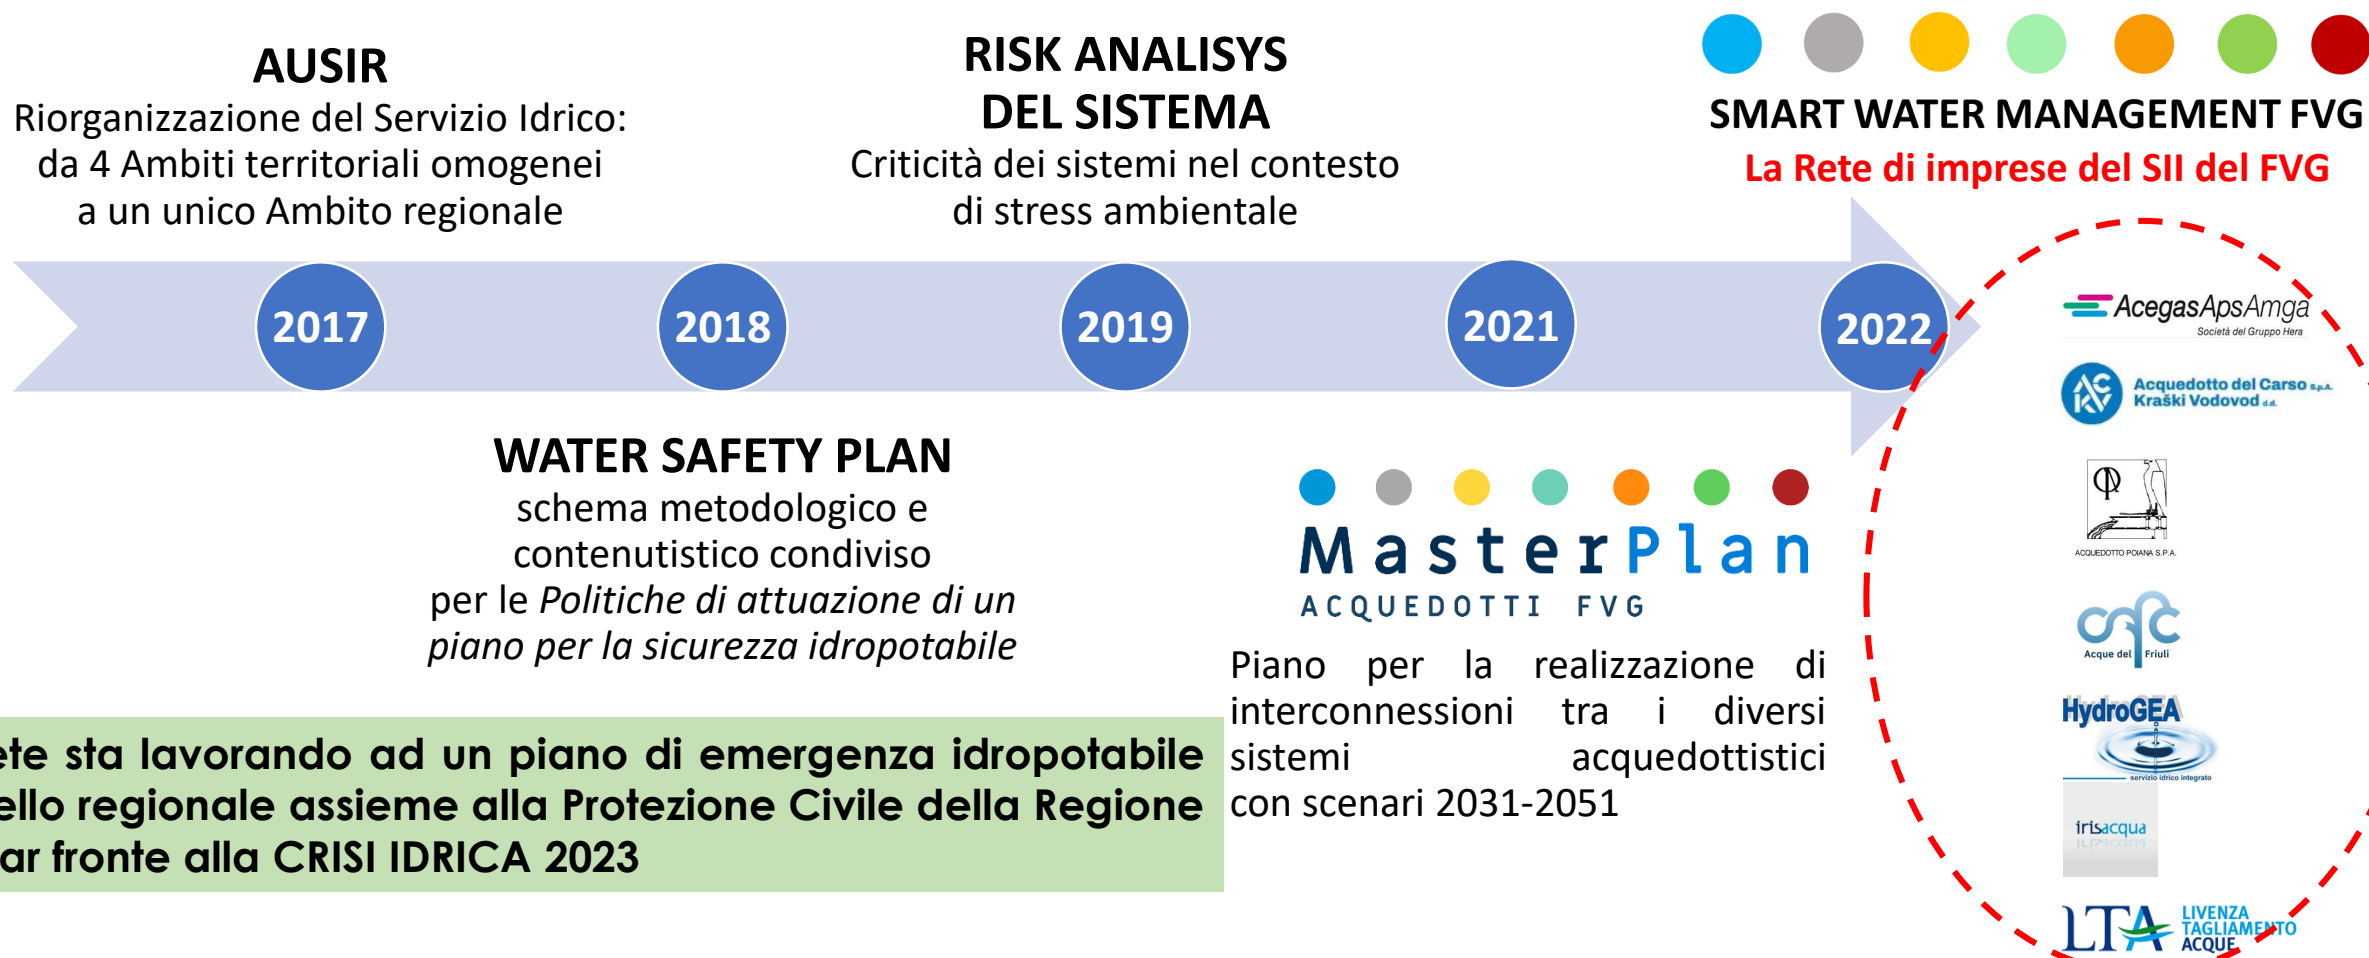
AUSIR
Riorganizzazione del Servizio Idrico: da 4 Ambiti territoriali omogenei a un unico Ambito regionale

RISK ANALISYS DEL SISTEMA
Criticità dei sistemi nel contesto di stress ambientale

SMART WATER MANAGEMENT FVG
La Rete di imprese del SII del FVG

2017

2018

2019

2021

2022

AcegasApsAmga
Società del Gruppo Hera

Acquedotto del Carso S.p.A. Kraški Vodovod d.d.

ACQUEDOTTO POIANA S.P.A.

Acque del Friuli

HydroGEA
servizio idrico integrato

irisacqua

LTA LIVENZA TAGLIAMENTO ACQUE

WATER SAFETY PLAN
schema metodologico e contenutistico condiviso per le *Politiche di attuazione di un piano per la sicurezza idropotabile*

MasterPlan
ACQUEDOTTI FVG

Piano per la realizzazione di interconnessioni tra i diversi sistemi acquedottistici con scenari 2031-2051

ete sta lavorando ad un piano di emergenza idropotabile ello regionale assieme alla Protezione Civile della Regione ar fronte alla CRISI IDRICA 2023